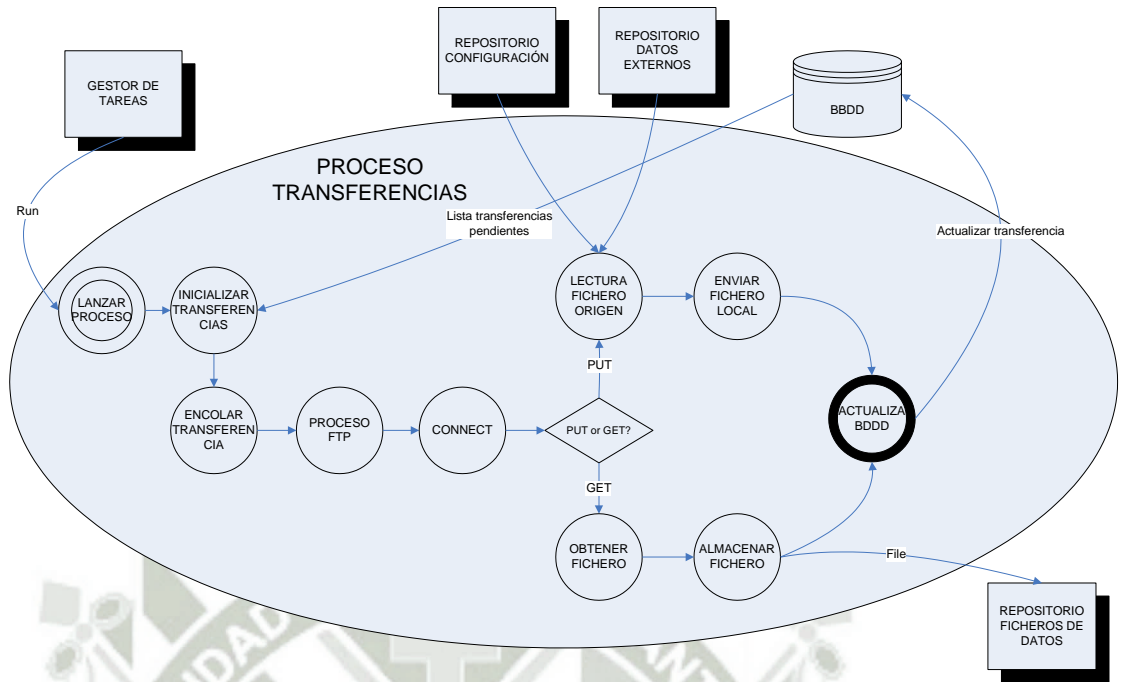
GESTOR DE TAREAS

REPOSITORIO CONFIGURACIÓN

REPOSITORIO DATOS EXTERNOS

BBDD

PROCESO TRANSFERENCIAS

Run

Lista transferencias pendientes

Actualizar transferencia

LANZAR PROCESO

INICIALIZAR TRANSFERENCIAS

LECTURA FICHERO ORIGEN

ENVIAR FICHERO LOCAL

PUT

ACTUALIZA BBDD

ENCOLAR TRANSFERENCIA

PROCESO FTP

CONNECT

PUT or GET?

GET

OBTENER FICHERO

ALMACENAR FICHERO

File

REPOSITORIO FICHEROS DE DATOS